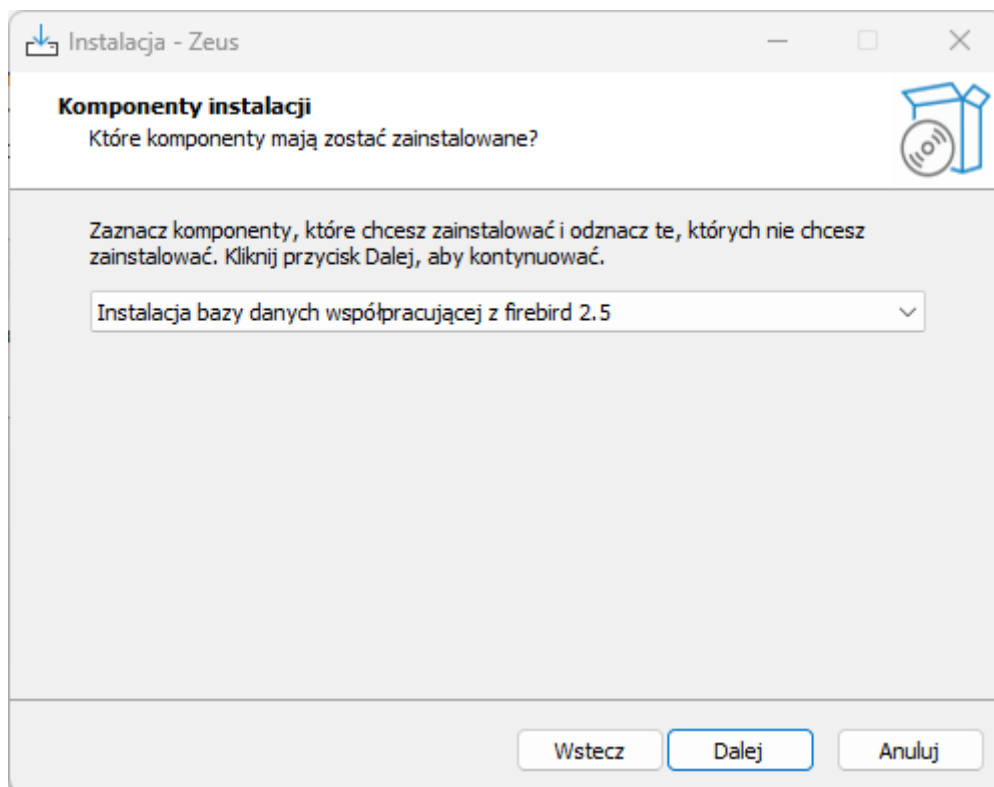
Instalacja - Zeus

Komponenty instalacji
Które komponenty mają zostać zainstalowane?

Zaznacz komponenty, które chcesz zainstalować i odznacz te, których nie chcesz zainstalować. Kliknij przycisk Dalej, aby kontynuować.

Instalacja bazy danych współpracującej z firebird 2.5

Wstecz
Dalej
Anuluj